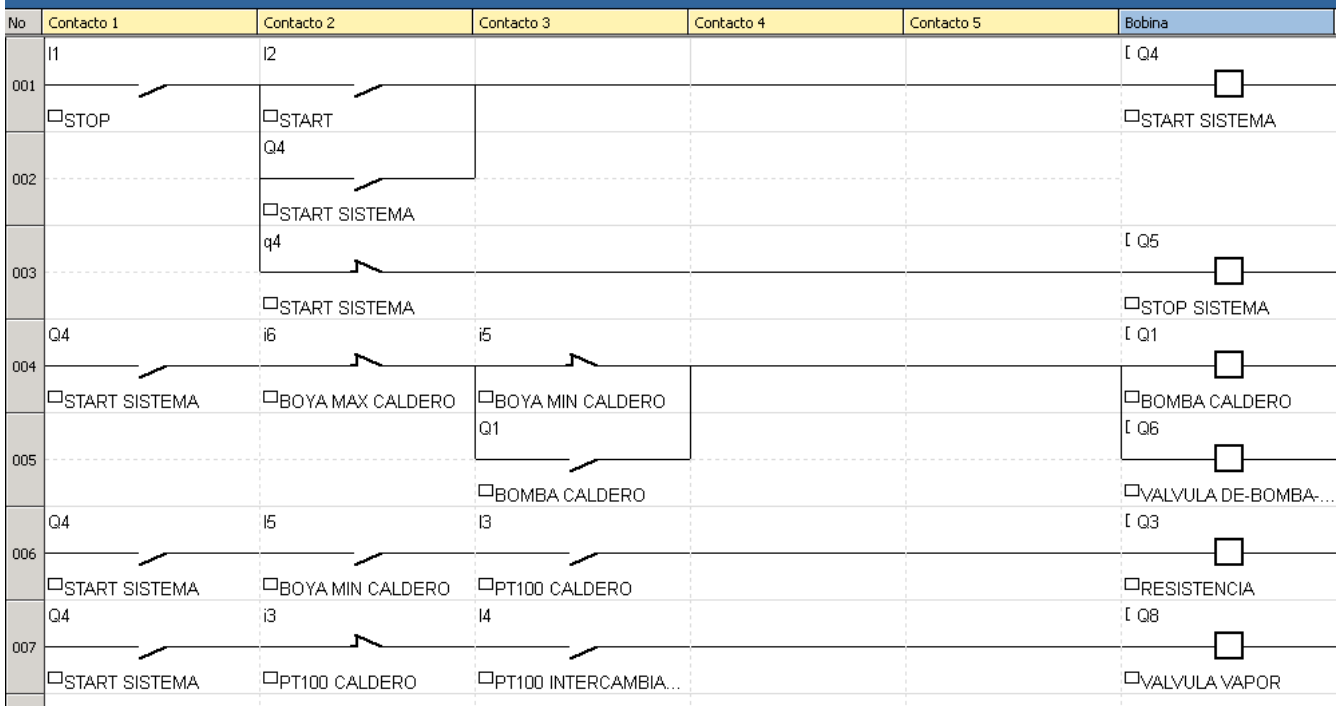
| No | Contacto 1 | Contacto 2 | Contacto 3 | Contacto 4 | Contacto 5 | Bobina |
|---|---|---|---|---|---|---|
| 001 | I1 STOP | I2 START | | | | [ Q4 START SISTEMA |
| 002 | | Q4 START SISTEMA | | | | |
| 003 | | q4 START SISTEMA | | | | [ Q5 STOP SISTEMA |
| 004 | Q4 START SISTEMA | i6 BOYA MAX CALDERO | i5 BOYA MIN CALDERO | | | [ Q1 BOMBA CALDERO |
| 005 | | | Q1 BOMBA CALDERO | | | [ Q6 VALVULA DE-BOMBA-... |
| 006 | Q4 START SISTEMA | I5 BOYA MIN CALDERO | I3 PT100 CALDERO | | | [ Q3 RESISTENCIA |
| 007 | Q4 START SISTEMA | i3 PT100 CALDERO | I4 PT100 INTERCAMBIA... | | | [ Q8 VALVULA VAPOR |